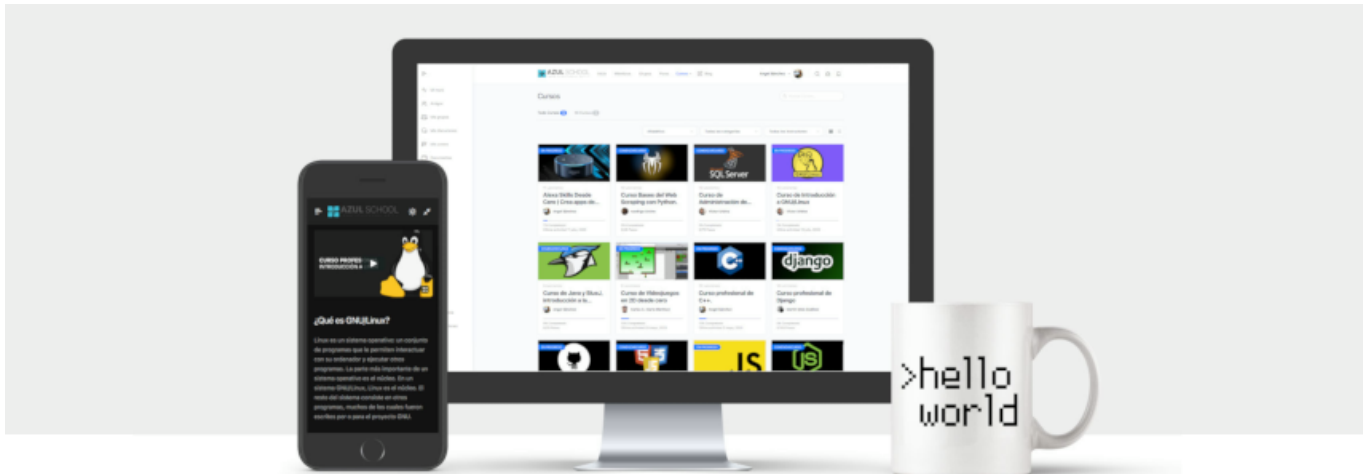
AZUL SCHOOL

Cursos

Alexa Skills Desde Cero | Crea apps de...

Curso Bases del Web Scraping con Python...

SQL Server

Curso de Administración de...

Curso de Introducción a GNU/Linux

Curso de Java y BlueJ. Introducción a la...

Curso de Videojuegos en 2D desde cero

Curso profesional de C++.

django

Curso profesional de Django

JS

AZUL SCHOOL

CURSO PROFES... INTRODUCCIÓN A

¿Qué es GNU/Linux?

Linux es un sistema operativo: un conjunto de programas que le permiten interactuar con su ordenador y ejecutar otros programas. La parte más importante de un sistema operativo es el núcleo. En un sistema GNU/Linux, Linux es el núcleo. El resto del sistema consiste en otros programas, muchos de los cuales fueron escritos por o para el proyecto GNU.

>hello world